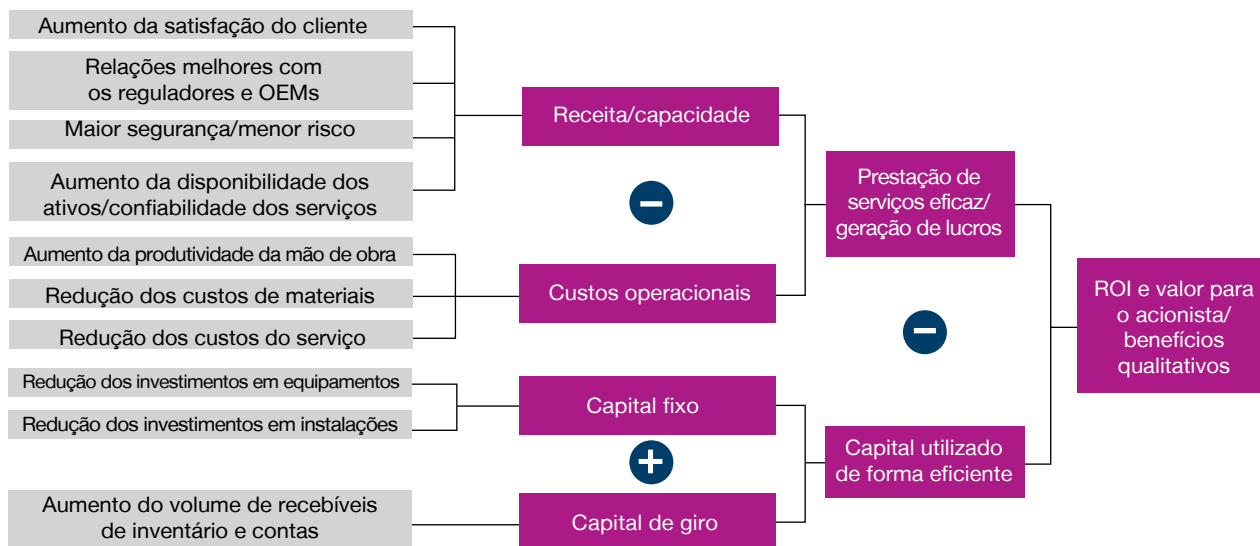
Aumento da satisfação do cliente

Relações melhores com os reguladores e OEMs

Maior segurança/menor risco

Aumento da disponibilidade dos ativos/confiabilidade dos serviços

Aumento da produtividade da mão de obra

Redução dos custos de materiais

Redução dos custos do serviço

Redução dos investimentos em equipamentos

Redução dos investimentos em instalações

Aumento do volume de recebíveis de inventário e contas

Receita/capacidade

Custos operacionais

Capital fixo

Capital de giro

Prestação de serviços eficaz/ geração de lucros

Capital utilizado de forma eficiente

ROI e valor para o acionista/ benefícios qualitativos